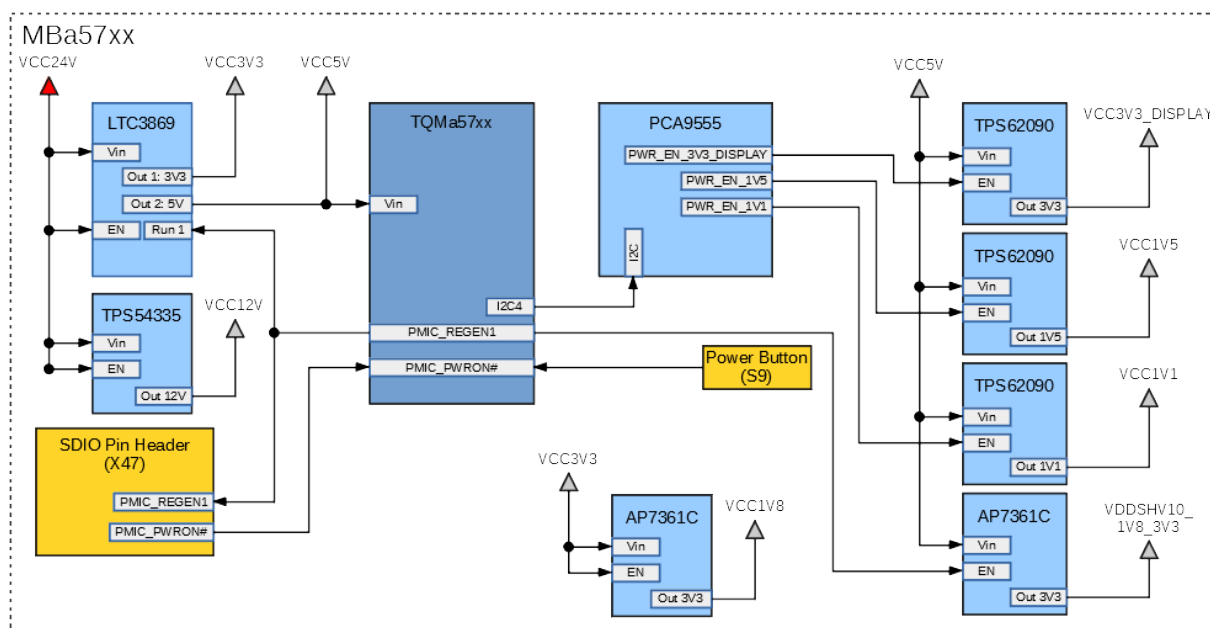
MBa57xx

VCC24V
VCC3V3
VCC5V
LTC3869
Vin
Out 1: 3V3
Out 2: 5V
EN
Run 1
TPS54335
VCC12V
Vin
EN
Out 12V
SDIO Pin Header (X47)
PMIC_REGEN1
PMIC_PWRON#
TQMa57xx
Vin
I2C4
PMIC_REGEN1
PMIC_PWRON#
PCA9555
PWR_EN_3V3_DISPLAY
PWR_EN_1V5
PWR_EN_1V1
I2C
Power Button (S9)
VCC3V3
AP7361C
Vin
EN
Out 3V3
VCC1V8
VCC5V
TPS62090
Vin
EN
Out 3V3
VCC3V3_DISPLAY
TPS62090
Vin
EN
Out 1V5
VCC1V5
TPS62090
Vin
EN
Out 1V1
VCC1V1
AP7361C
Vin
EN
Out 3V3
VDDSHV10_ 1V8_3V3